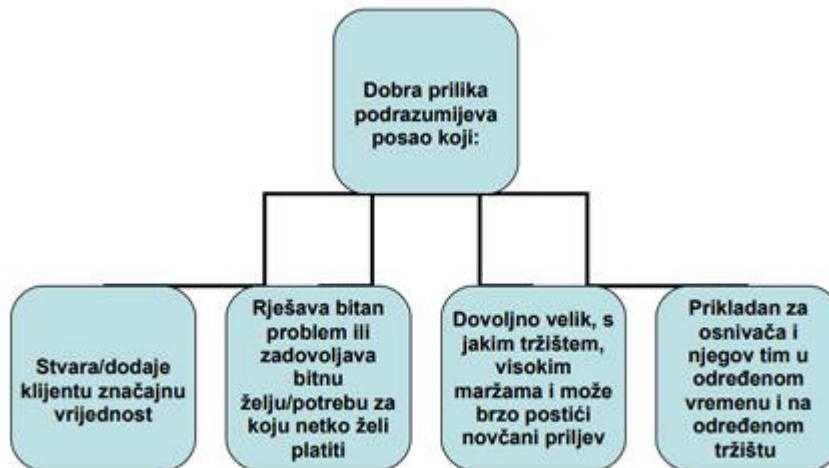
Dobra prilika podrazumijeva posao koji:

Stvara/dodaje klijentu značajnu vrijednost

Rješava bitan problem ili zadovoljava bitnu želju/potrebu za koju netko želi platiti

Dovoljno velik, s jakim tržištem, visokim maržama i može brzo postići novčani priljev

Prikladan za osnivača i njegov tim u određenom vremenu i na određenom tržištu